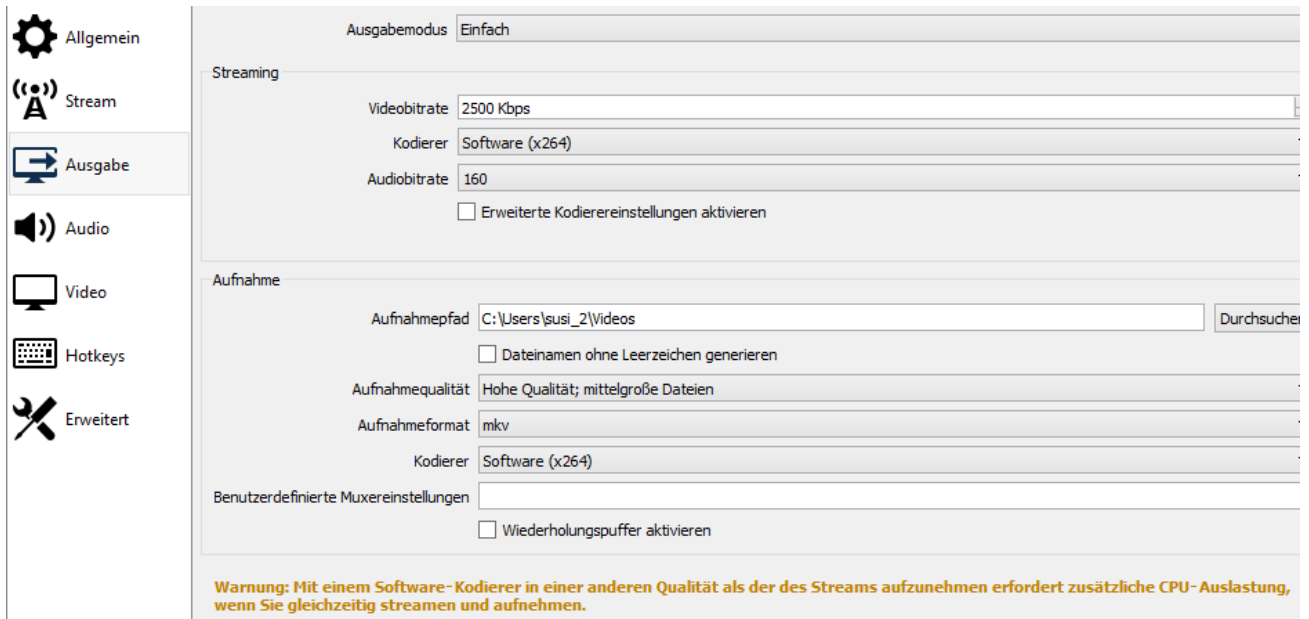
Allgemein
Stream
Ausgabe
Audio
Video
Hotkeys
Erweitert

Ausgabemodus Einfach

Streaming

Videobitrate 2500 Kbps
Kodierer Software (x264)
Audiobitrate 160
Erweiterte Kodierereinstellungen aktivieren

Aufnahme

Aufnahmepfad C:\Users\susi_2\Videos Durchsuchen
Dateinamen ohne Leerzeichen generieren
Aufnahmequalität Hohe Qualität; mittelgroße Dateien
Aufnahmeformat mkv
Kodierer Software (x264)
Benutzerdefinierte Muxereinstellungen
Wiederholungspuffer aktivieren

Warnung: Mit einem Software-Kodierer in einer anderen Qualität als der des Streams aufzunehmen erfordert zusätzliche CPU-Auslastung, wenn Sie gleichzeitig streamen und aufnehmen.